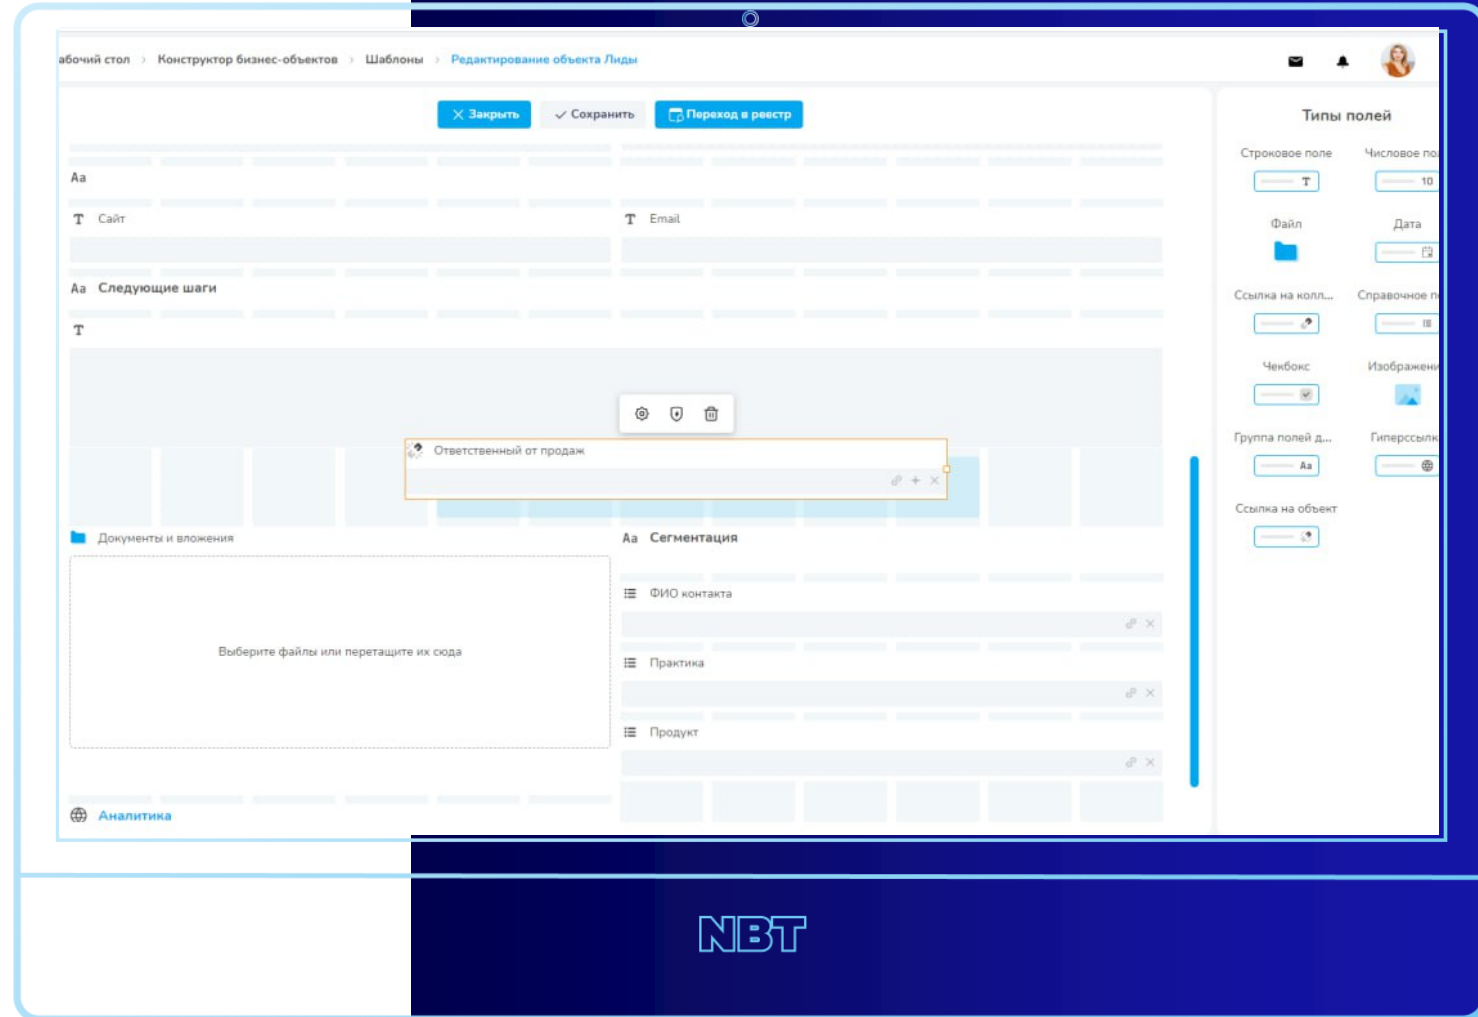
абочий стол › Конструктор бизнес-объектов › Шаблоны › Редактирование объекта Лиды

Закрыть Сохранить Переход в реестр

Aa

T Сайт

T Email

Aa Следующие шаги

T

Ответственный от продаж

Документы и вложения

Выберите файлы или перетащите их сюда

Aa Сегментация

ФИО контакта

Практика

Продукт

Аналитика

Типы полей

Строковое поле

Числовое по

10

Файл

Дата

Ссылка на колл...

Справочное п

Чекбокс

Изображени

Группа полей д...

Aa

Гиперссылк

Ссылка на объект

NBT